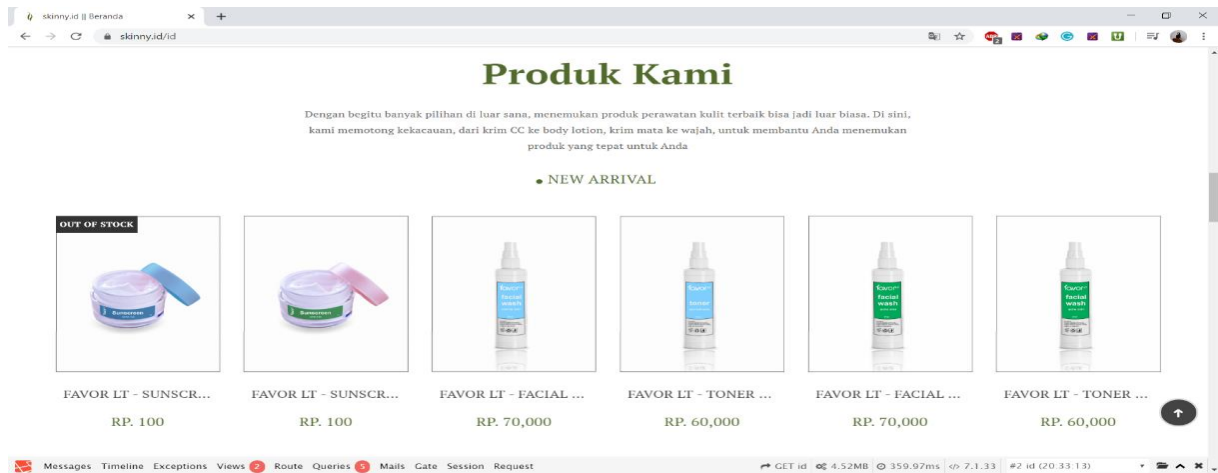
skinny.id || Beranda
skinny.id/id

Produk Kami

Dengan begitu banyak pilihan di luar sana, menemukan produk perawatan kulit terbaik bisa jadi luar biasa. Di sini, kami memotong kekacauan, dari krim CC ke body lotion, krim mata ke wajah, untuk membantu Anda menemukan produk yang tepat untuk Anda

NEW ARRIVAL

OUT OF STOCK

Sunscreen

Sunscreen

favor facial wash

favor toner

favor facial wash

favor facial wash

FAVOR LT - SUNSCR...
RP. 100

FAVOR LT - SUNSCR...
RP. 100

FAVOR LT - FACIAL ...
RP. 70,000

FAVOR LT - TONER ...
RP. 60,000

FAVOR LT - FACIAL ...
RP. 70,000

FAVOR LT - TONER ...
RP. 60,000

Messages Timeline Exceptions Views 2 Route Queries 5 Mails Gate Session Request
GET id 4.52MB 359.97ms 7.1.33 #2 id (20:33:13)